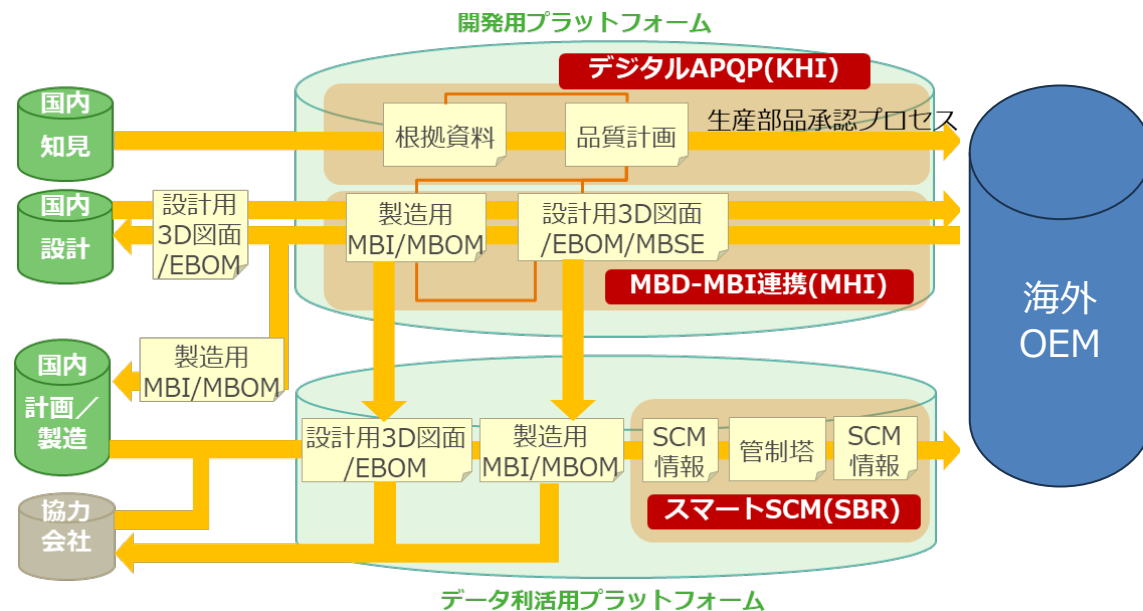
開発用プラットフォーム

デジタルAPQP(KHI)

国内
知見

根拠資料

品質計画

生産部品承認プロセス

国内
設計

設計用
3D図面
/EBOM

製造用
MBI/MBOM

設計用3D図面
/EBOM/MBSE

MBD-MBI連携(MHI)

海外
OEM

国内
計画／
製造

製造用
MBI/MBOM

設計用3D図面
/EBOM

製造用
MBI/MBOM

SCM
情報

管制塔

SCM
情報

スマートSCM(SBR)

協力
会社

データ利活用プラットフォーム